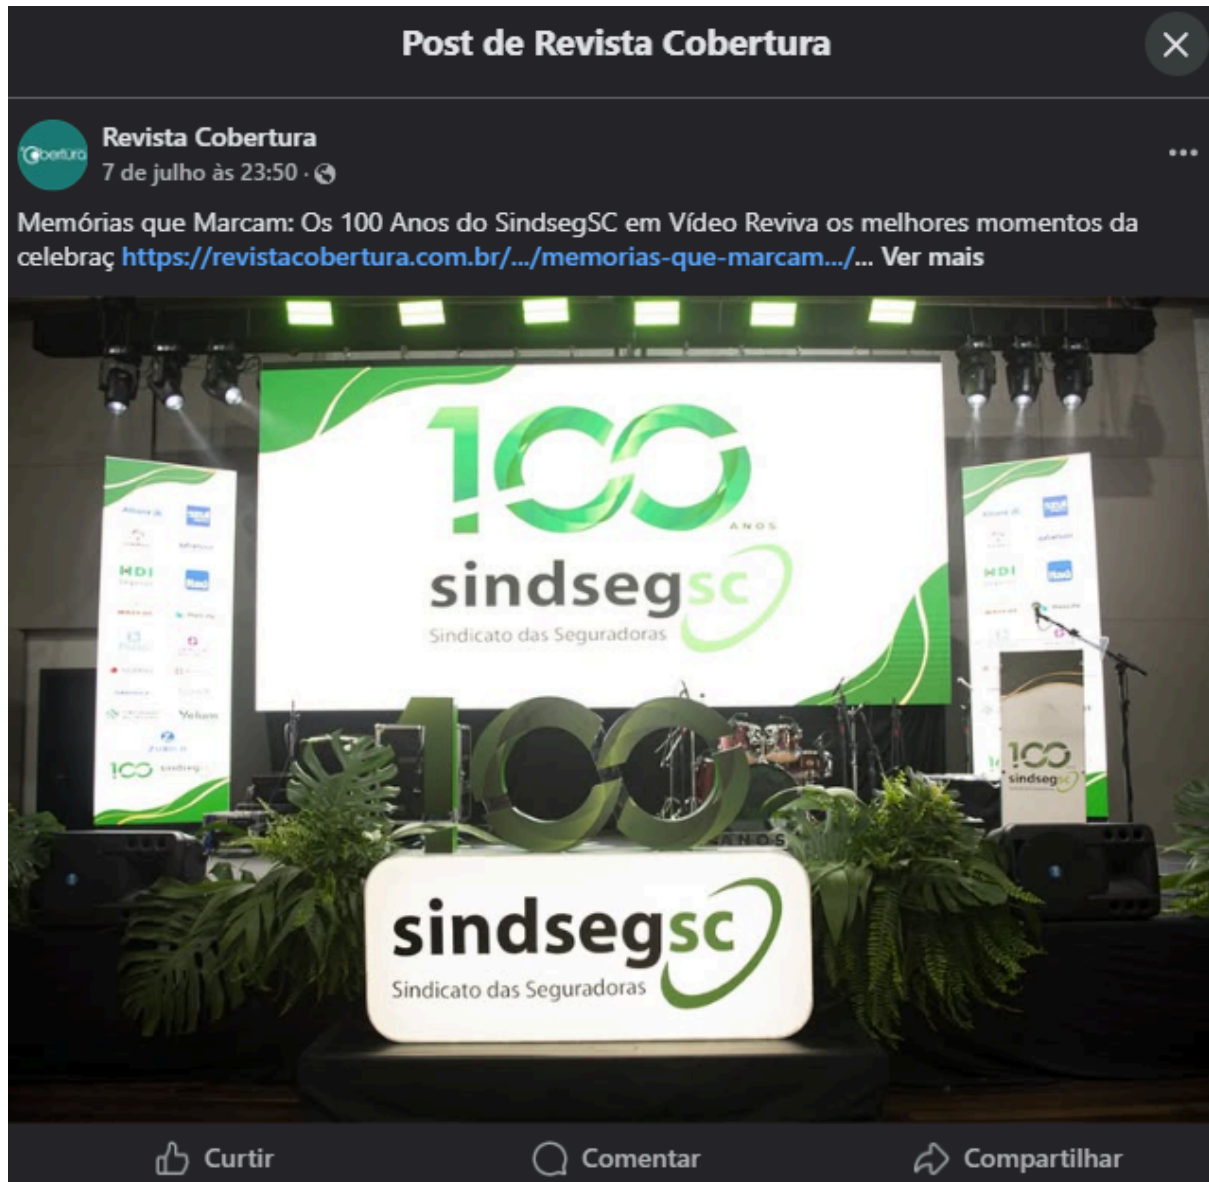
Post de Revista Cobertura

Cobertura

Revista Cobertura
7 de julho às 23:50 ·

Memórias que Marcam: Os 100 Anos do SindsegSC em Vídeo Reviva os melhores momentos da celebraç https://revistacobertura.com.br/.../memorias-que-marcam.../... Ver mais

100 ANOS
sindsegsc
Sindicato das Seguradoras

HDI
Yelum

100 ANOS

sindsegsc
Sindicato das Seguradoras

Curtir Comentar Compartilhar